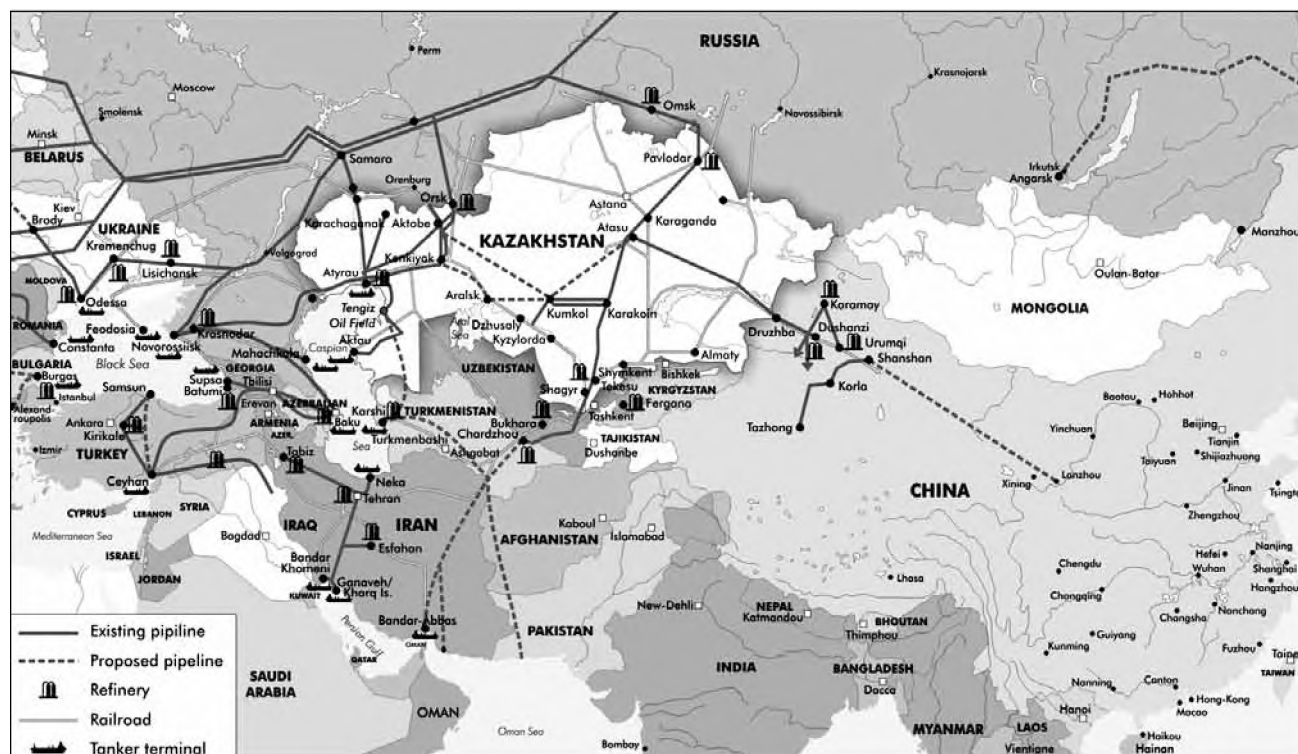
RUSSIA
Perm
Krasnojarsk
Moscow
Omsk
Smolensk
Novossibirsk
Minsk
BELARUS
Samara
Pavlodar
Irkutsk
Angarsk
Orenburg
Kiev
Brody
Orsk
Astana
UKRAINE
Karachaganak
Aktobe
Atasu
Karaganda
Manzhou
Kremenchug
KAZAKHSTAN
Lisichansk
Volgograd
Kenkiyak
MOLDOVA
Atyrau
Odessa
Tengiz
Oil Field
Aralsk
Kumkol
Karakoin
Karamay
Oulan-Bator
MONGOLIA
ROMANIA
Feodosia
Krasnodar
Aral Sea
Dzhusaly
Druzhba
Dushanzi
Constanta
Novorossiisk
Aktau
Kyzylorda
Urumqi
BULGARIA
Black Sea
Mahachkala
Caspian
UZBEKISTAN
Almaty
Shanshan
Burgas
GEORGIA
Shymkent
Bishkek
Samsun
Supsa
Tbilisi
Shagyr
Tekesu
KYRGYZSTAN
Korla
Istanbul
Batumi
AZERBAIDAN
Karshi
TURKMENISTAN
Fergana
Baotou
Hohhot
Alexandroupolis
Erevan
Tashkent
Ankara
Kirikale
ARMENIA
Baku
Bukhara
Tazhong
Beijing
AZER.
Turkmenbashi
Chardzhou
TAJIKISTAN
Tianjin
Izmir
TURKEY
Tabiz
Sea
Dushanbe
Yinchuan
Taiyuan
Shijiazhuang
Asgabat
Ceyhan
Neka
Lanzhou
Xining
CHINA
Jinan
Tsingtao
CYPRUS
LEBANON
SYRIA
Tehran
Kaboul
Mediterranean Sea
IRAQ
IRAN
AFGHANISTAN
Islamabad
Zhengzhou
Bogdad
Esfahan
ISRAEL
Nanjing
Bandar Khomeni
Chengdu
Hefei
Wuhan
Shanghai
JORDAN
Ganaveh/ Kharq Is.
Lhasa
Hangzhou
KUWAIT
Chongqing
Changsha
Nanchang
New-Dehli
NEPAL
Katmandou
BHOUTAN
Bandar-Abbas
PAKISTAN
Thimphou
Existing pipiline
Persian Gulf
OMAN
Guiyang
Fuzhou
Taipei
Proposed pipeline
QATAR
Kunming
TAIWAN
Refinery
SAUDI ARABIA
INDIA
BANGLADESH
Nanning
Canton
Dacca
Hong-Kong
Railroad
Macao
OMAN
Hanoi
Oman Sea
Haikou
Tanker terminal
Bombay
MYANMAR
LAOS
Vientiane
Hainan